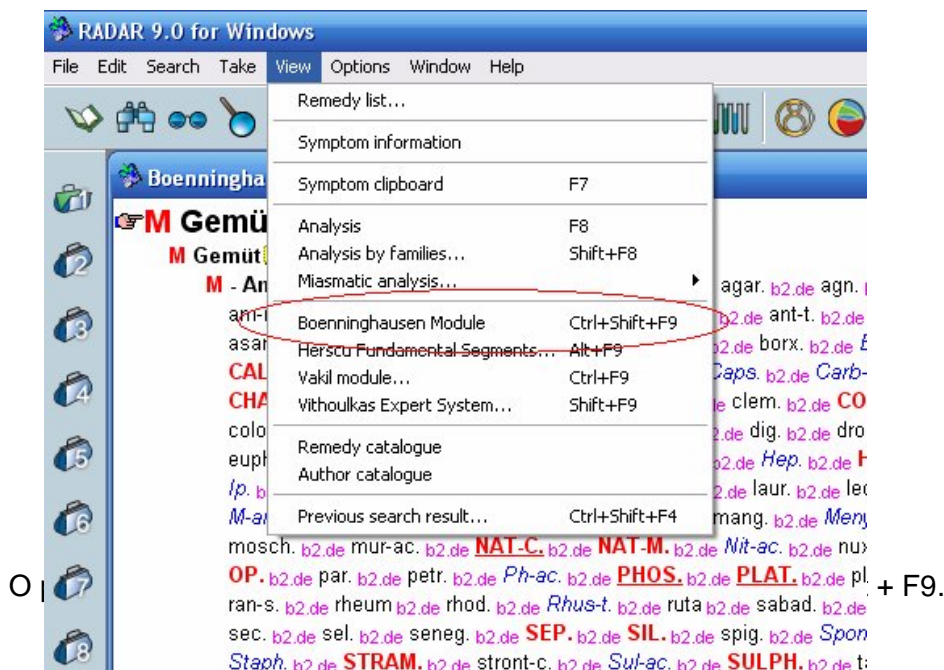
RADAR 9.0 for Windows

File Edit Search Take View Options Window Help

Remedy list...
Symptom information
Symptom clipboard F7
Analysis F8
Analysis by families... Shift+F8
Miasmatic analysis...
Boenninghausen Module Ctrl+Shift+F9
Herscu Fundamental Segments... Alt+F9
Vakil module... Ctrl+F9
Vithoulkas Expert System... Shift+F9
Remedy catalogue
Author catalogue
Previous search result... Ctrl+Shift+F4

Boenningha

M Gemüt
M Gemüt
M - An

am- asar CAL CHA colo euph Ip. M-a

agar. b2.de agn. b2.de ant-t. b2.de b2.de borx. b2.de Caps. b2.de Carb- clem. b2.de CO b2.de dig. b2.de dro b2.de Hep. b2.de H b2.de laur. b2.de le mang. b2.de Men

mosch. b2.de mur-ac. b2.de NAT-C. b2.de NAT-M. b2.de Nit-ac. b2.de nux
OP. b2.de par. b2.de petr. b2.de Ph-ac. b2.de PHOS. b2.de PLAT. b2.de pl
ran-s. b2.de rheum b2.de rhod. b2.de Rhus-t. b2.de ruta b2.de sabad. b2.de
sec. b2.de sel. b2.de seneg. b2.de SEP. b2.de SIL. b2.de spig. b2.de Spon
Staph. b2.de STRAM. b2.de stront-c. b2.de Sul-ac. b2.de SULPH. b2.de t

O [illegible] + F9.